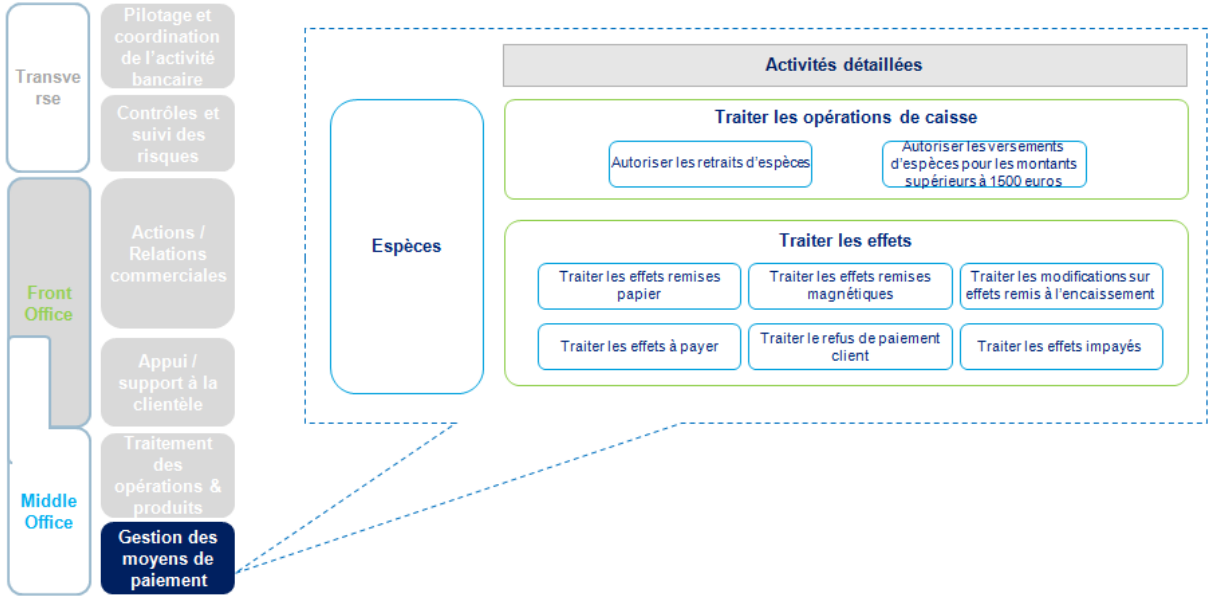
Transverse

Pilotage et coordination de l'activité bancaire

Contrôles et suivi des risques

Front Office

Actions / Relations commerciales

Appui / support à la clientèle

Middle Office

Traitement des opérations & produits

Gestion des moyens de paiement

Activités détaillées

Espèces

Traiter les opérations de caisse

Autoriser les retraits d'espèces

Autoriser les versements d'espèces pour les montants supérieurs à 1500 euros

Traiter les effets

Traiter les effets remises papier

Traiter les effets remises magnétiques

Traiter les modifications sur effets remis à l'encaissement

Traiter les effets à payer

Traiter le refus de paiement client

Traiter les effets impayés